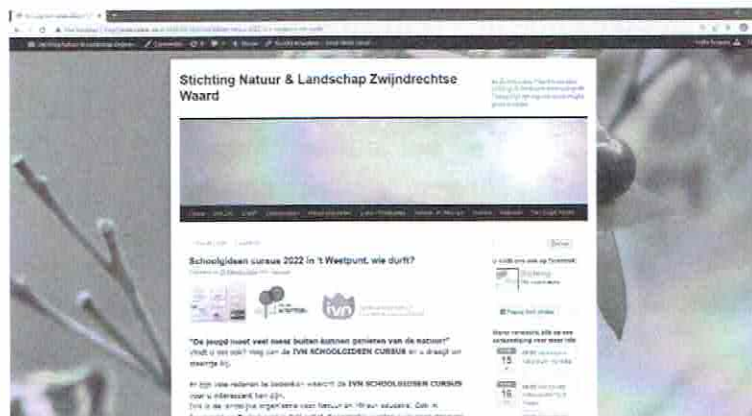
Stichting Natuur & Landschap Zwijndrechtse Waard

Schoolgidsen cursus 2022 in 't Weetpunt, wie durft?

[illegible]

ivn

"De jeugd moet veel meer buiten kunnen genieten van de natuur!" Vindt u dat ook? Volg dan de IVN SCHOOLGIDSEN CURSUS en u draagt uw steentje bij.

Er zijn vele redenen te bedenken waarom de IVN SCHOOLGIDSEN CURSUS voor u interessant kan zijn. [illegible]

15

16